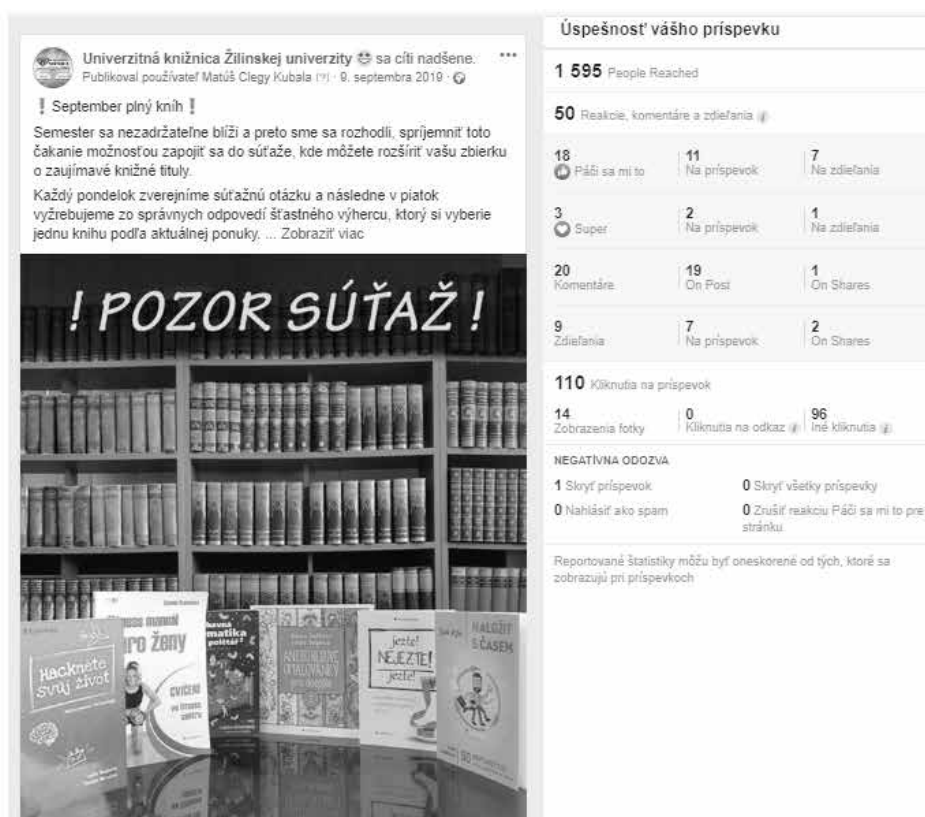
Univerzitná knižnica Žilinskej univerzity sa cíti nadšene.
Publikoval používateľ Matúš Clegy Kubala [?] · 9. septembra 2019 ·

❗ September plný kníh ❗

Semester sa nezadržateľne blíži a preto sme sa rozhodli, spríjemniť toto čakanie možnosťou zapojiť sa do súťaže, kde môžete rozšíriť vašu zbierku o zaujímavé knižné tituly.

Každý pondelok zverejníme súťažnú otázku a následne v piatok vyžrebujeme zo správnych odpovedí šťastného výhercu, ktorý si vyberie jednu knihu podľa aktuálnej ponuky. ... Zobraziť viac

! POZOR SÚŤAŽ !

Hacknete svůj život

pro ženy

CVIČENÍ

matika

jezte! NEJEZTE! jezte!

NALADIT S ČASEM

Úspešnosť vášho príspevku

1 595 People Reached

50 Reakcie, komentáre a zdieľania

| 18 Páči sa mi to | 11 Na príspevok | 7 Na zdieľania |
|---|---|---|
| 3 Super | 2 Na príspevok | 1 Na zdieľania |
| 20 Komentáre | 19 On Post | 1 On Shares |
| 9 Zdieľania | 7 Na príspevok | 2 On Shares |

110 Kliknutia na príspevok

| 14 Zobrazenia fotky | 0 Kliknutia na odkaz | 96 Iné kliknutia |
|---|---|---|

NEGATÍVNA ODOZVA

1 Skryť príspevok
0 Skryť všetky príspevky
0 Nahlásiť ako spam
0 Zrušiť reakciu Páči sa mi to pre stránku

Reportované štatistiky môžu byť oneskorené od tých, ktoré sa zobrazujú pri príspevkoch